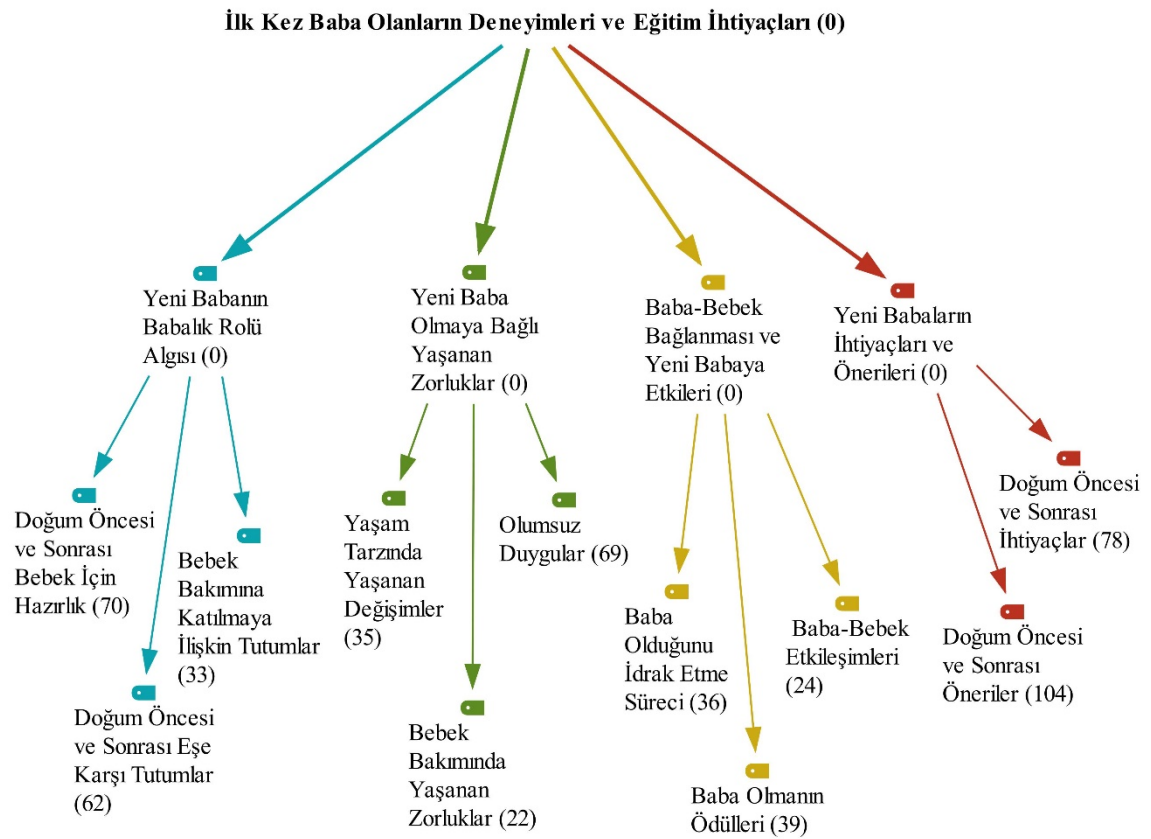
İlk Kez Baba Olanların Deneyimleri ve Eğitim İhtiyaçları (0)

Yeni Babanın Babalık Rolü Algısı (0)

Doğum Öncesi ve Sonrası Bebek İçin Hazırlık (70)

Bebek Bakımına Katılmaya İlişkin Tutumlar (33)

Doğum Öncesi ve Sonrası Eşe Karşı Tutumlar (62)

Yeni Baba Olmaya Bağlı Yaşanan Zorluklar (0)

Yaşam Tarzında Yaşanan Değişimler (35)

Olumsuz Duygular (69)

Bebek Bakımında Yaşanan Zorluklar (22)

Baba-Bebek Bağlanması ve Yeni Babaya Etkileri (0)

Baba Olduğunu İdrak Etme Süreci (36)

Baba-Bebek Etkileşimleri (24)

Baba Olmanın Ödülleri (39)

Yeni Babaların İhtiyaçları ve Önerileri (0)

Doğum Öncesi ve Sonrası İhtiyaçlar (78)

Doğum Öncesi ve Sonrası Öneriler (104)